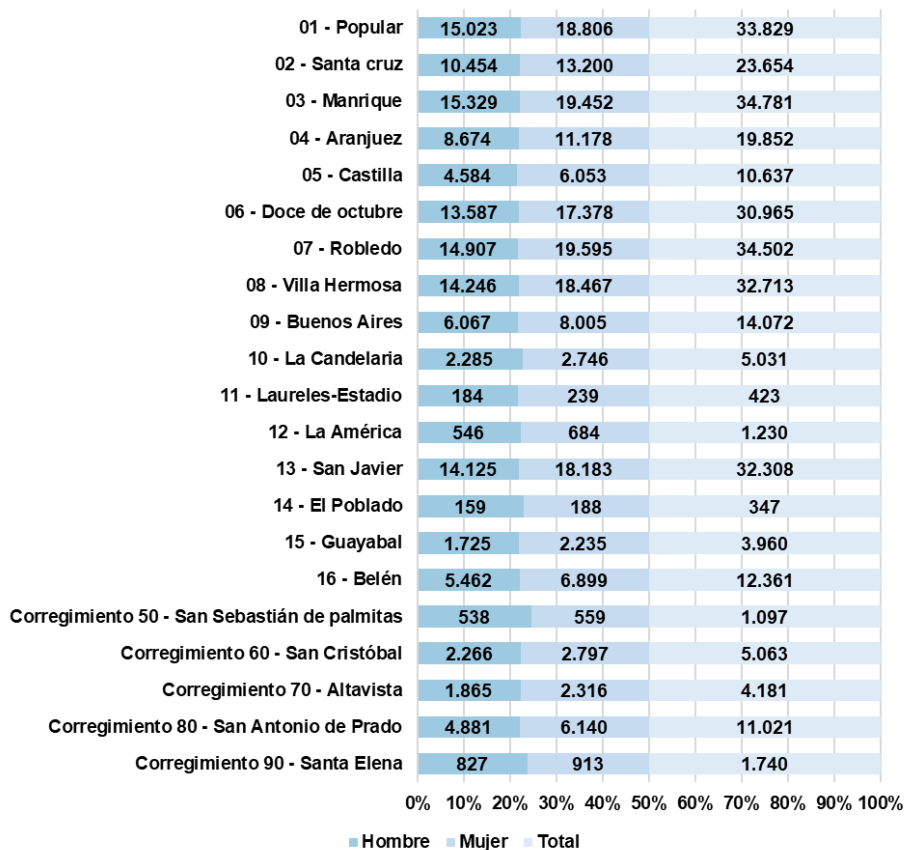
| | Hombre | Mujer | Total |
|---|---|---|---|
| 01 - Popular | 15.023 | 18.806 | 33.829 |
| 02 - Santa cruz | 10.454 | 13.200 | 23.654 |
| 03 - Manrique | 15.329 | 19.452 | 34.781 |
| 04 - Aranjuez | 8.674 | 11.178 | 19.852 |
| 05 - Castilla | 4.584 | 6.053 | 10.637 |
| 06 - Doce de octubre | 13.587 | 17.378 | 30.965 |
| 07 - Robledo | 14.907 | 19.595 | 34.502 |
| 08 - Villa Hermosa | 14.246 | 18.467 | 32.713 |
| 09 - Buenos Aires | 6.067 | 8.005 | 14.072 |
| 10 - La Candelaria | 2.285 | 2.746 | 5.031 |
| 11 - Laureles-Estadio | 184 | 239 | 423 |
| 12 - La América | 546 | 684 | 1.230 |
| 13 - San Javier | 14.125 | 18.183 | 32.308 |
| 14 - El Poblado | 159 | 188 | 347 |
| 15 - Guayabal | 1.725 | 2.235 | 3.960 |
| 16 - Belén | 5.462 | 6.899 | 12.361 |
| Corregimiento 50 - San Sebastián de palmitas | 538 | 559 | 1.097 |
| Corregimiento 60 - San Cristóbal | 2.266 | 2.797 | 5.063 |
| Corregimiento 70 - Altavista | 1.865 | 2.316 | 4.181 |
| Corregimiento 80 - San Antonio de Prado | 4.881 | 6.140 | 11.021 |
| Corregimiento 90 - Santa Elena | 827 | 913 | 1.740 |

0% 10% 20% 30% 40% 50% 60% 70% 80% 90% 100%

Hombre Mujer Total